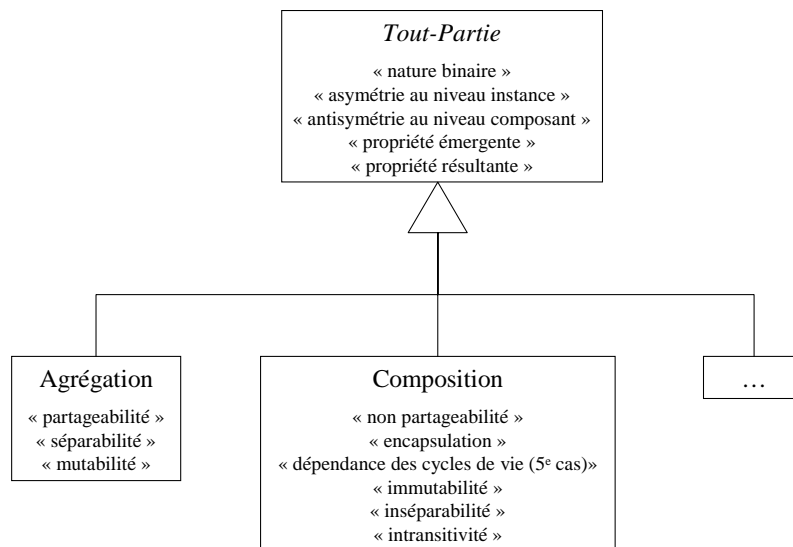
*Tout-Partie*
« nature binaire »
« asymétrie au niveau instance »
« antisymétrie au niveau composant »
« propriété émergente »
« propriété résultante »

Agrégation
« partageabilité »
« séparabilité »
« mutabilité »

Composition
« non partageabilité »
« encapsulation »
« dépendance des cycles de vie (5$^{e}$ cas)»
« immutabilité »
« inséparabilité »
« intransitivité »

…